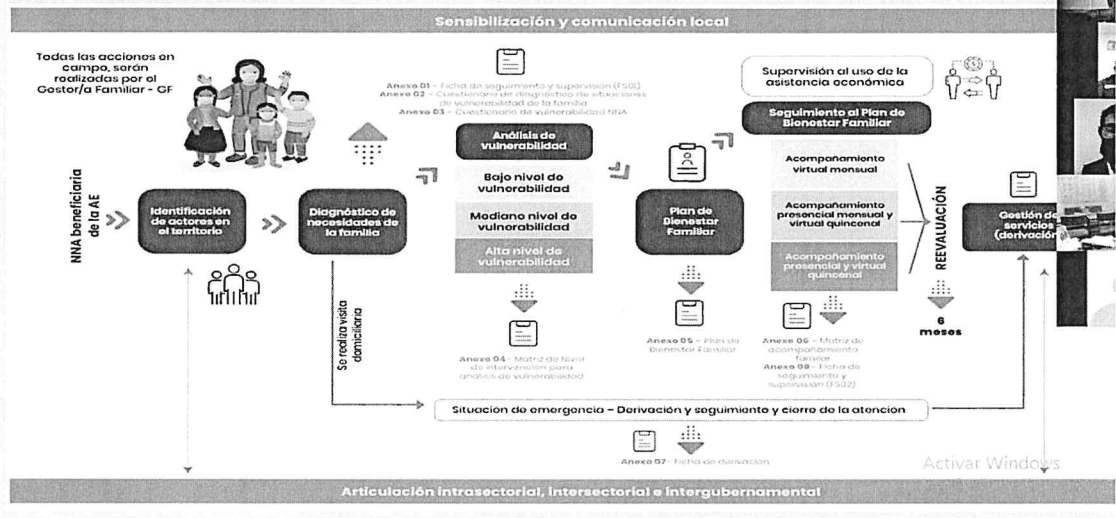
Sensibilización y comunicación local

Todas las acciones en campo, serán realizadas por el Gestor/a Familiar - GF

NNA beneficiaria de la AE

Identificación de actores en el territorio

Diagnóstico de necesidades de la familia

Se realiza visita domiciliaria

Anexo 01 – Ficha de seguimiento y supervisión (FS01)
Anexo 02 – Cuestionario de diagnóstico de situaciones de vulnerabilidad de la familia
Anexo 03 – Cuestionario de vulnerabilidad NNA

Análisis de vulnerabilidad

Bajo nivel de vulnerabilidad

Mediano nivel de vulnerabilidad

Alto nivel de vulnerabilidad

Anexo 04 – Matriz de Nivel de intervención para análisis de vulnerabilidad

Plan de Bienestar Familiar

Anexo 05 – Plan de Bienestar Familiar

Supervisión al uso de la asistencia económica

Seguimiento al Plan de Bienestar Familiar

Acompañamiento virtual mensual

Acompañamiento presencial mensual y virtual quincenal

Acompañamiento presencial y virtual quincenal

Anexo 06 – Matriz de acompañamiento familiar
Anexo 08 – Ficha de seguimiento y supervisión (FS02)

REEVALUACIÓN

6 meses

Gestión de servicios (derivación

Situación de emergencia – Derivación y seguimiento y cierre de la atención

Anexo 07 – Ficha de derivación

Activar Windows

Articulación intrasectorial, intersectorial e intergubernamental